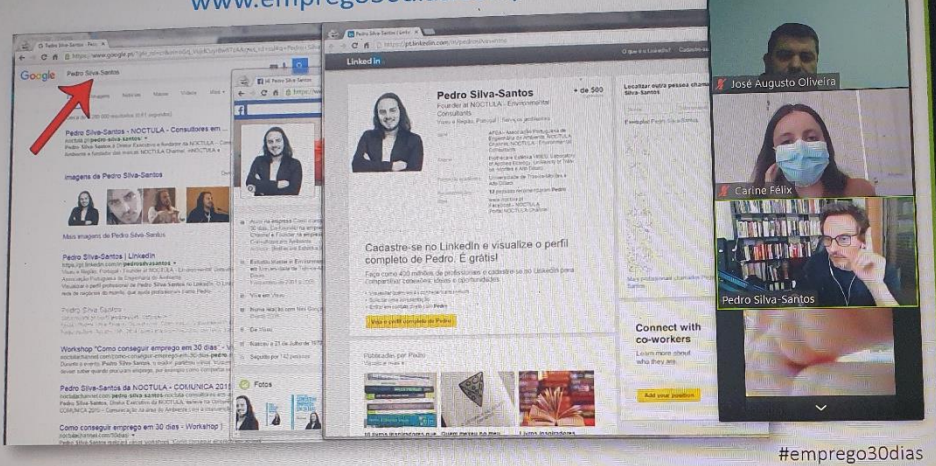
www.emprego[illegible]

Google
Pedro Silva-Santos
Imagens
Notícias
Mapas
Vídeos
Mais
Pedro Silva-Santos - NOCTULA - Consultores em ...
Imagens de Pedro Silva-Santos
Mais imagens de Pedro Silva-Santos
Pedro Silva-Santos | LinkedIn
Workshop "Como conseguir emprego em 30 dias" - Pedro
Pedro Silva-Santos da NOCTULA - COMUNICA 2015
Como conseguir emprego em 30 dias - Workshop

Pedro Silva-Santos
Fotos

Linked in
Pedro Silva-Santos
Founder at NOCTULA - Environmental Consultants
+ de 500
Cadastre-se no LinkedIn e visualize o perfil completo de Pedro. É grátis!
Ver o perfil completo de Pedro
Publicações por Pedro
Connect with co-workers
Learn more about who they are
Add your position

José Augusto Oliveira
Carine Félix
Pedro Silva-Santos

#emprego30dias